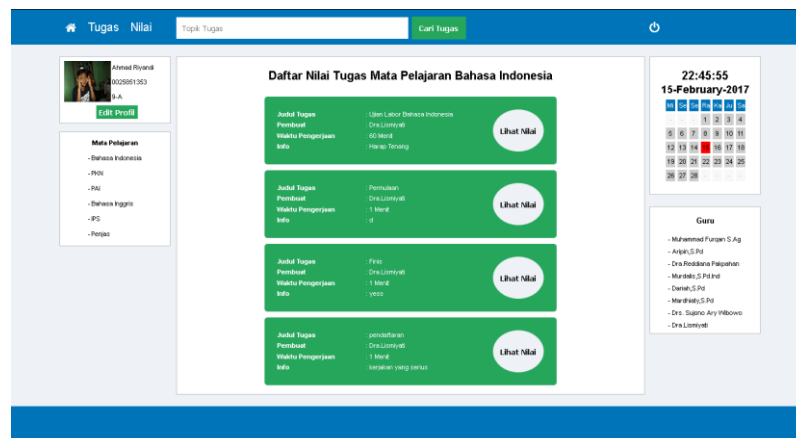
Tugas Nilai
Topik Tugas
Cari Tugas

Ahmad Riyandi
0025851353
9-A
Edit Profil

Mata Pelajaran
- Bahasa Indonesia
- PKN
- PAI
- Bahasa Inggris
- IPS
- Penjas

Daftar Nilai Tugas Mata Pelajaran Bahasa Indonesia

Judul Tugas : Ujian Labor Bahasa Indonesia
Pembuat : Dra.Lismiyati
Waktu Pengerjaan : 60 Menit
Info : Harap Tenang
Lihat Nilai

Judul Tugas : Pemulaan
Pembuat : Dra.Lismiyati
Waktu Pengerjaan : 1 Menit
Info : d
Lihat Nilai

Judul Tugas : Finic
Pembuat : Dra.Lismiyati
Waktu Pengerjaan : 1 Menit
Info : yess
Lihat Nilai

Judul Tugas : pendaftaran
Pembuat : Dra.Lismiyati
Waktu Pengerjaan : 1 Menit
Info : kerjakan yang serius
Lihat Nilai

22:45:55
15-February-2017

| Mi | Se | Se | Ra | Ka | Ju | Sa |
|---|---|---|---|---|---|---|
| | | | 1 | 2 | 3 | 4 |
| 5 | 6 | 7 | 8 | 9 | 10 | 11 |
| 12 | 13 | 14 | 15 | 16 | 17 | 18 |
| 19 | 20 | 21 | 22 | 23 | 24 | 25 |
| 26 | 27 | 28 | | | | |

Guru
- Muhammad Furqan S.Ag
- Arlpin,S.Pd
- Dra.Reddiana Pakpahan
- Murdalis,S.Pd.Ind
- Dariah,S.Pd
- Mardhiaty,S.Pd
- Drs. Sujono Ary Wibowo
- Dra.Lismiyati